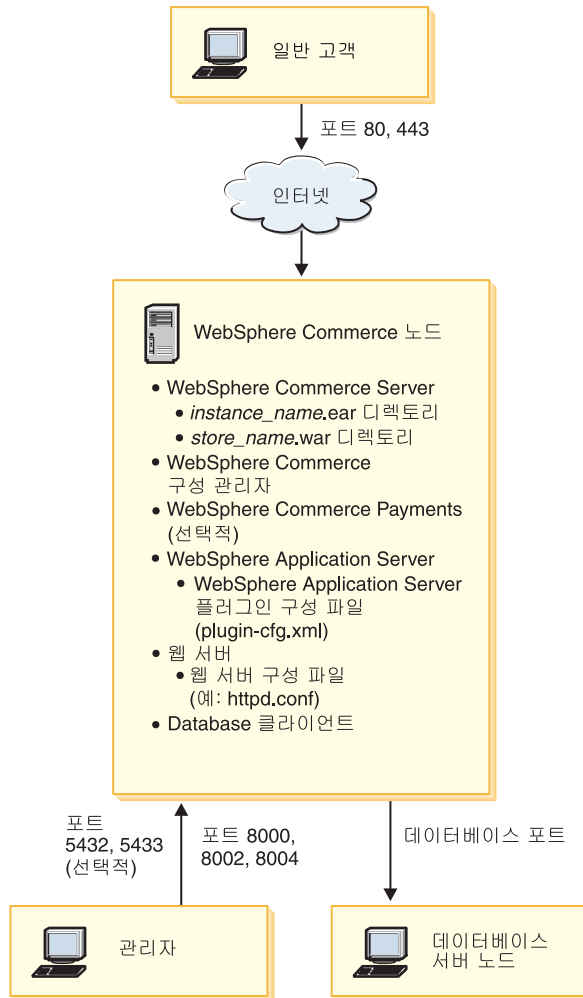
일반 고객

포트 80, 443

인터넷

WebSphere Commerce 노드

- WebSphere Commerce Server
  - *instance_name*.ear 디렉토리
  - *store_name*.war 디렉토리
- WebSphere Commerce 구성 관리자
- WebSphere Commerce Payments (선택적)
- WebSphere Application Server
  - WebSphere Application Server 플러그인 구성 파일 (plugin-cfg.xml)
- 웹 서버
  - 웹 서버 구성 파일 (예: httpd.conf)
- Database 클라이언트

포트 5432, 5433 (선택적)

포트 8000, 8002, 8004

데이터베이스 포트

관리자

데이터베이스 서버 노드